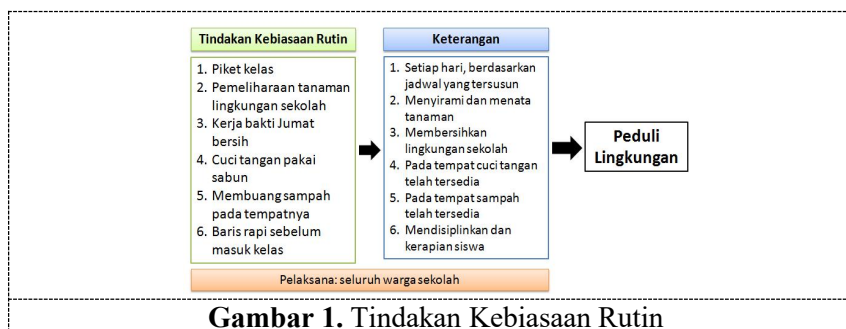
Tindakan Kebiasaan Rutin

1. Piket kelas
2. Pemeliharaan tanaman lingkungan sekolah
3. Kerja bakti Jumat bersih
4. Cuci tangan pakai sabun
5. Membuang sampah pada tempatnya
6. Baris rapi sebelum masuk kelas

Keterangan

1. Setiap hari, berdasarkan jadwal yang tersusun
2. Menyirami dan menata tanaman
3. Membersihkan lingkungan sekolah
4. Pada tempat cuci tangan telah tersedia
5. Pada tempat sampah telah tersedia
6. Mendisiplinkan dan kerapian siswa

Peduli Lingkungan

Pelaksana: seluruh warga sekolah

Gambar 1. Tindakan Kebiasaan Rutin